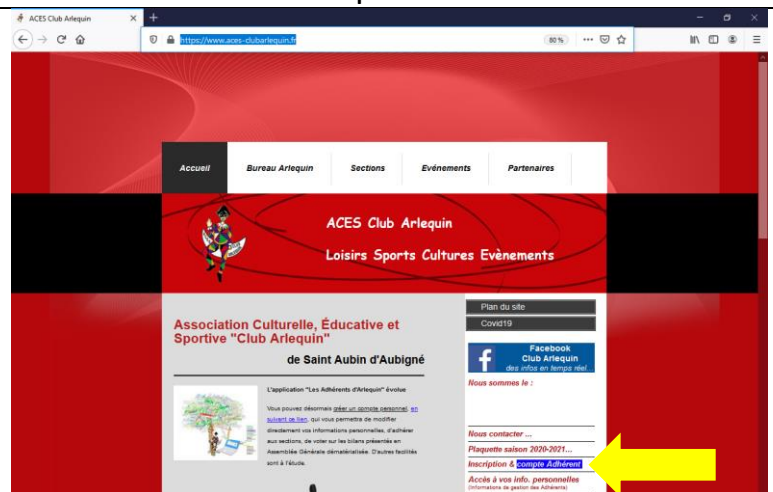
ACES Club Arlequin

https://www.aces-clubarlequin.fr

80 %

Accueil | Bureau Arlequin | Sections | Evénements | Partenaires

ACES Club Arlequin

Loisirs Sports Cultures Evènements

Association Culturelle, Éducative et Sportive "Club Arlequin"

de Saint Aubin d'Aubigné

L'application "Les Adhérents d'Arlequin" évolue

Vous pouvez désormais créer un compte personnel, en suivant ce lien, qui vous permettra de modifier directement vos informations personnelles, d'adhérer aux sections, de voter sur les bilans présentés en Assemblée Générale dématérialisée. D'autres facilités sont à l'étude.

Plan du site

Covid19

Facebook
Club Arlequin
des infos en temps réel

Nous sommes le :

Nous contacter ...

Plaquette saison 2020-2021...

Inscription & compte Adhérent

Accès à vos info. personnelles
(Informations de gestion des Adhérents)